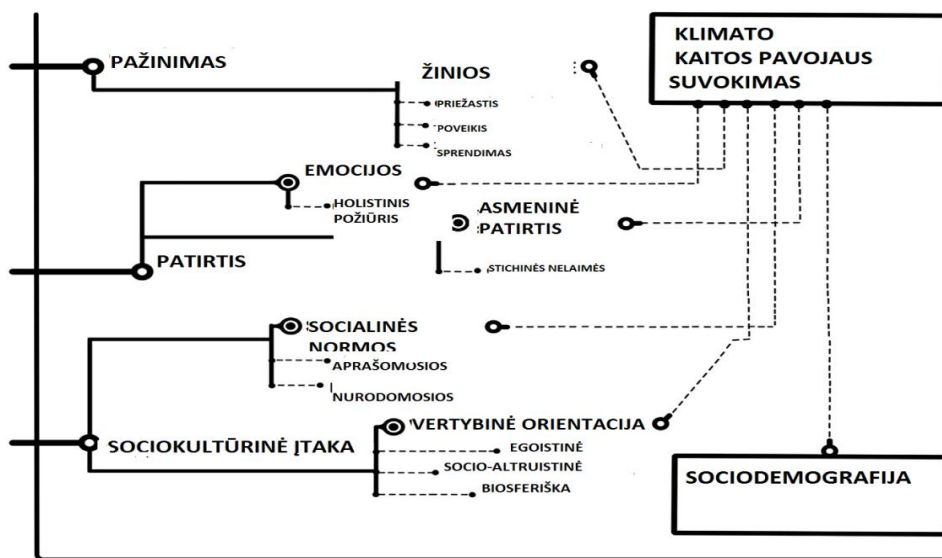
KLIMATO KAITOS PAVOJAUS SUVOKIMAS

PAŽINIMAS

ŽINIOS

PRIEŽASTIS

POVEIKIS

SPRENDIMAS

EMOCIJOS

HOLISTINIS POŽIŪRIS

ASMENINĖ PATIRTIS

PATIRTIS

STICHINĖS NELAIMĖS

SOCIALINĖS NORMOS

APRAŠOMOSIOS

NURODOMOSIOS

VERTYBINĖ ORIENTACIJA

SOCIOKULTŪRINĖ ĮTAKA

EGOISTINĖ

SOCIO-ALTRUISTINĖ

BIOSFERIŠKA

SOCIODEMOGRAFIJA